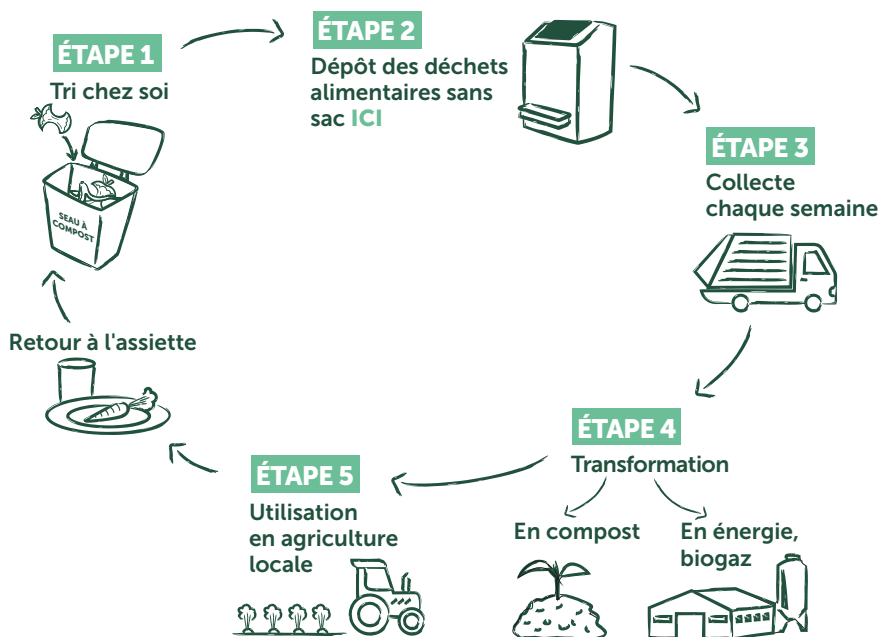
ÉTAPE 1
Tri chez soi

SEAU À COMPOST

ÉTAPE 2
Dépôt des déchets alimentaires sans sac ICI

ÉTAPE 3
Collecte chaque semaine

ÉTAPE 4
Transformation

En compost

En énergie, biogaz

ÉTAPE 5
Utilisation en agriculture locale

Retour à l'assiette